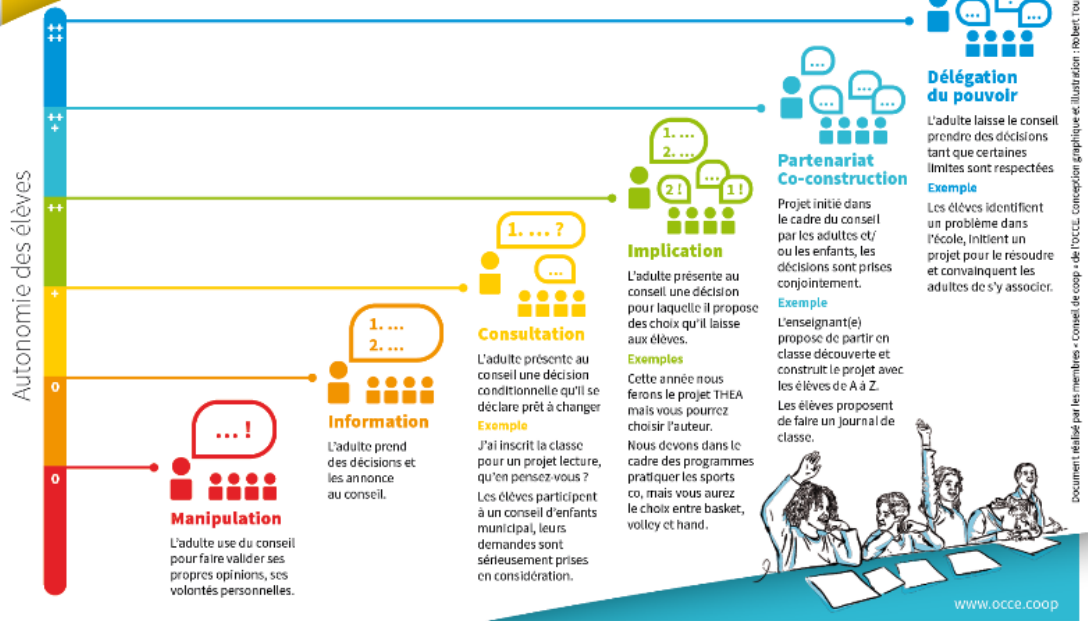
++
++
++
+
++
+
0
0

Autonomie des élèves

... !

Manipulation

L'adulte use du conseil pour faire valider ses propres opinions, ses volontés personnelles.

1. ...
2. ...

Information

L'adulte prend des décisions et les annonce au conseil.

1. ... ?
...

Consultation

L'adulte présente au conseil une décision conditionnelle qu'il se déclare prêt à changer

Exemple

J'ai inscrit la classe pour un projet lecture, qu'en pensez-vous ?

Les élèves participent à un conseil d'enfants municipal, leurs demandes sont sérieusement prises en considération.

1. ...
2. ...
2 !
...
1 !

Implication

L'adulte présente au conseil une décision pour laquelle il propose des choix qu'il laisse aux élèves.

Exemples

Cette année nous ferons le projet THEA mais vous pourrez choisir l'auteur.

Nous devons dans le cadre des programmes pratiquer les sports co, mais vous aurez le choix entre basket, volley et hand.

...
...
...
...

Partenariat Co-construction

Projet initié dans le cadre du conseil par les adultes et/ ou les enfants, les décisions sont prises conjointement.

Exemple

L'enseignant(e) propose de partir en classe découverte et construit le projet avec les élèves de A à Z.

Les élèves proposent de faire un journal de classe.

Délégation du pouvoir

L'adulte laisse le conseil prendre des décisions tant que certaines limites sont respectées

Exemple

Les élèves identifient un problème dans l'école, initient un projet pour le résoudre et convainquent les adultes de s'y associer.

Document réalisé par les membres « Conseil de coop » de l'OCCE. Conception graphique et illustration : Robert Tou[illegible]

www.occe.coop